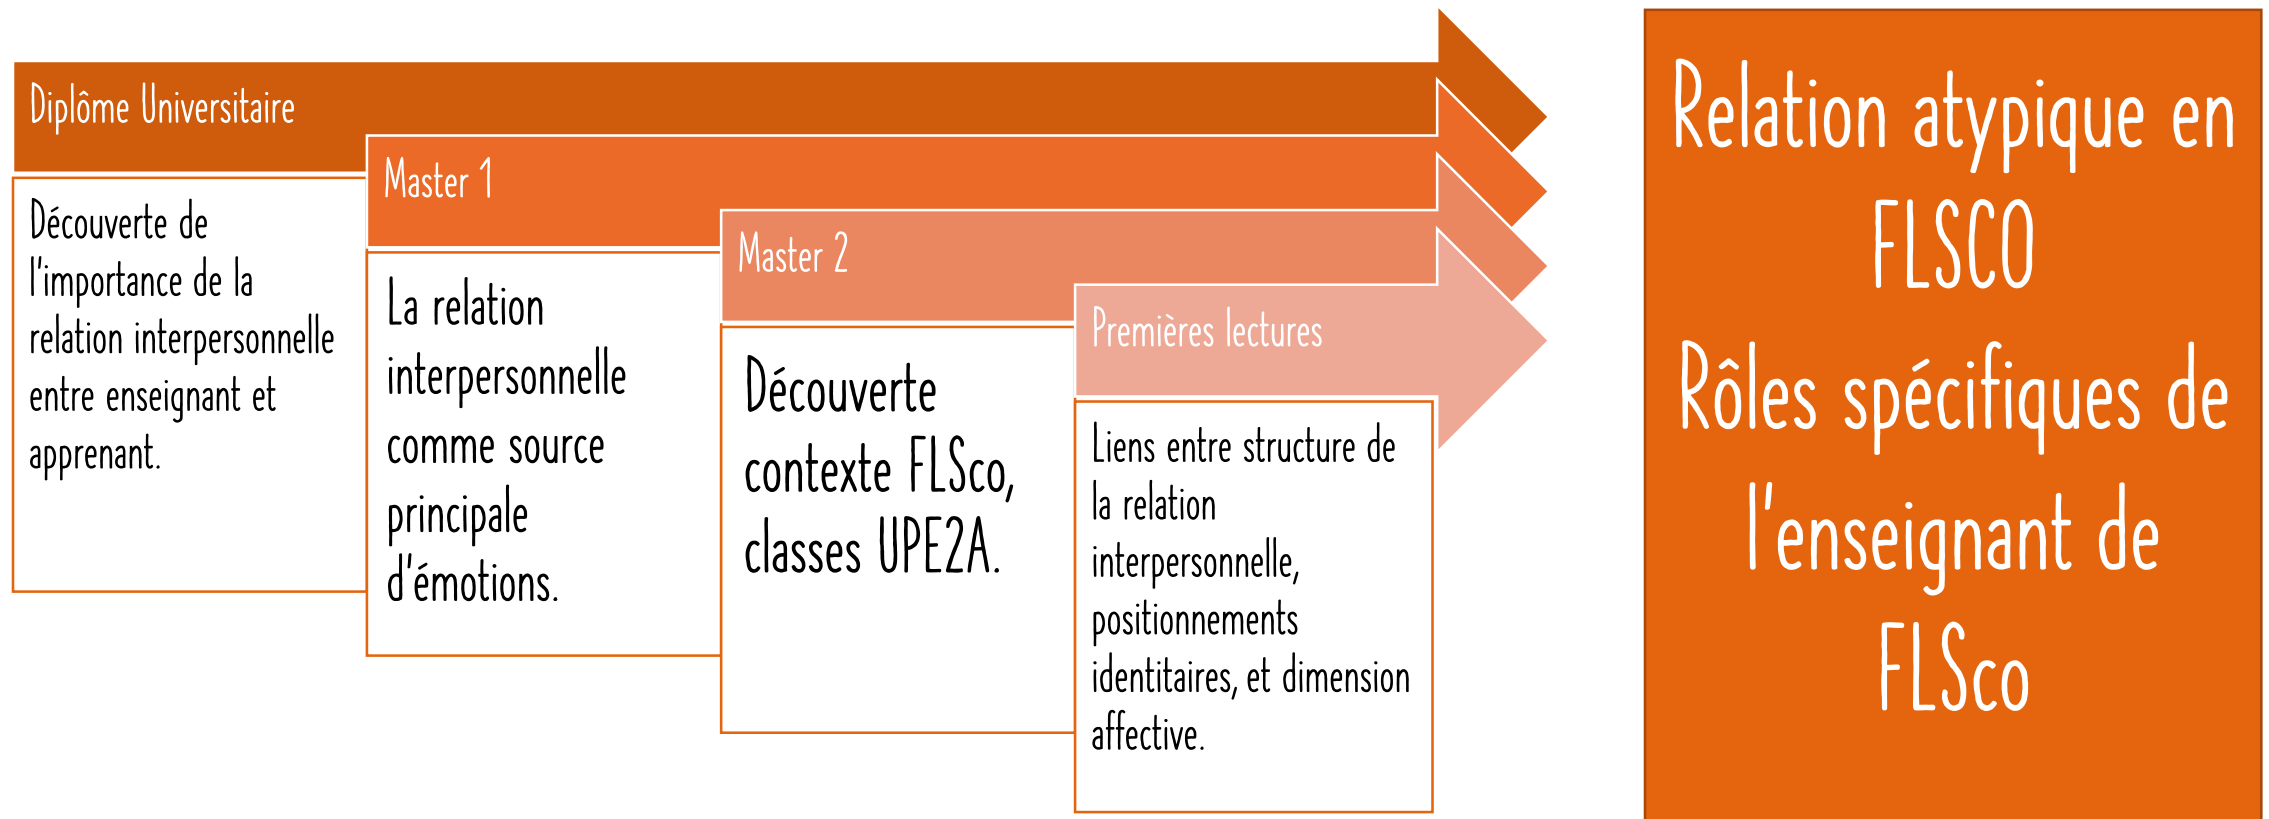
Diplôme Universitaire

Découverte de l'importance de la relation interpersonnelle entre enseignant et apprenant.

Master 1

La relation interpersonnelle comme source principale d'émotions.

Master 2

Découverte contexte FLSco, classes UPE2A.

Premières lectures

Liens entre structure de la relation interpersonnelle, positionnements identitaires, et dimension affective.

Relation atypique en FLSCO

Rôles spécifiques de l'enseignant de FLSco